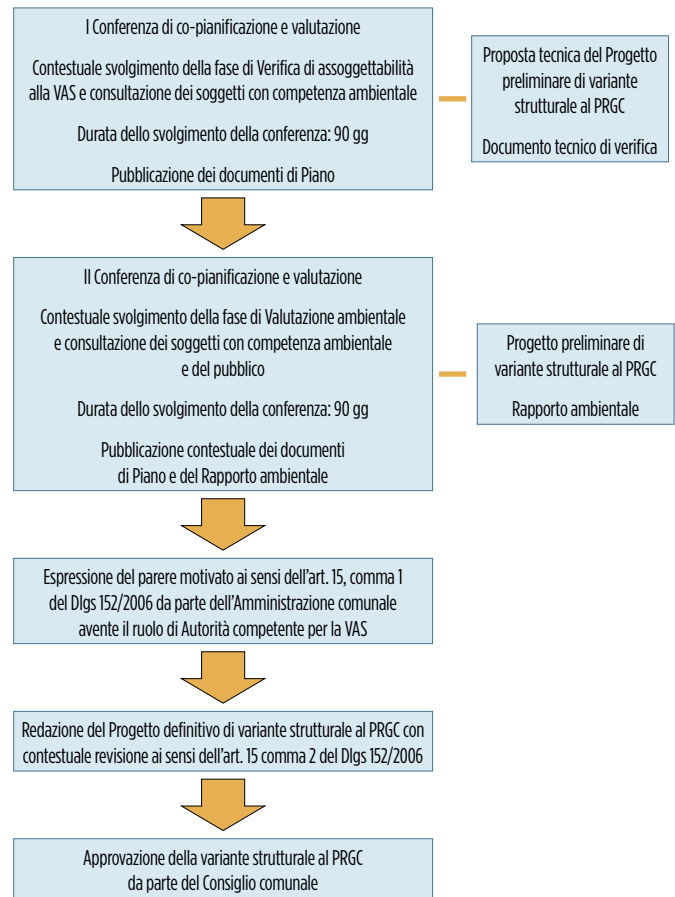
I Conferenza di co-pianificazione e valutazione

Contestuale svolgimento della fase di Verifica di assoggettabilità alla VAS e consultazione dei soggetti con competenza ambientale

Durata dello svolgimento della conferenza: 90 gg

Pubblicazione dei documenti di Piano

Proposta tecnica del Progetto preliminare di variante strutturale al PRGC

Documento tecnico di verifica

II Conferenza di co-pianificazione e valutazione

Contestuale svolgimento della fase di Valutazione ambientale e consultazione dei soggetti con competenza ambientale e del pubblico

Durata dello svolgimento della conferenza: 90 gg

Pubblicazione contestuale dei documenti di Piano e del Rapporto ambientale

Progetto preliminare di variante strutturale al PRGC

Rapporto ambientale

Espressione del parere motivato ai sensi dell'art. 15, comma 1 del Dlgs 152/2006 da parte dell'Amministrazione comunale avente il ruolo di Autorità competente per la VAS

Redazione del Progetto definitivo di variante strutturale al PRGC con contestuale revisione ai sensi dell'art. 15 comma 2 del Dlgs 152/2006

Approvazione della variante strutturale al PRGC da parte del Consiglio comunale